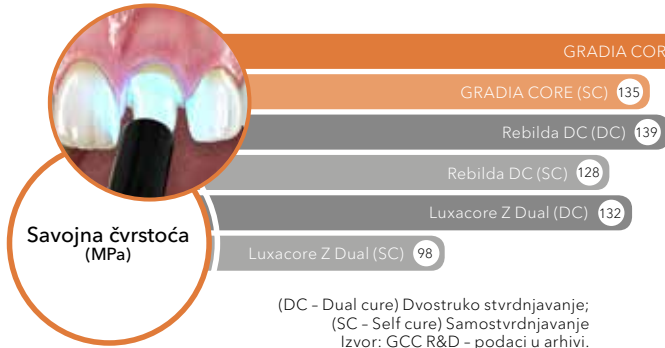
GRADIA CORE

GRADIA CORE (SC) 135

Rebilda DC (DC) 139

Rebilda DC (SC) 128

Luxacore Z Dual (DC) 132

Luxacore Z Dual (SC) 98

Savojna čvrstoća
(MPa)

(DC – Dual cure) Dvostruko stvrdnjavanje;
(SC – Self cure) Samostvrdnjavanje
Izvor: GCC R&D – podaci u arhivi.